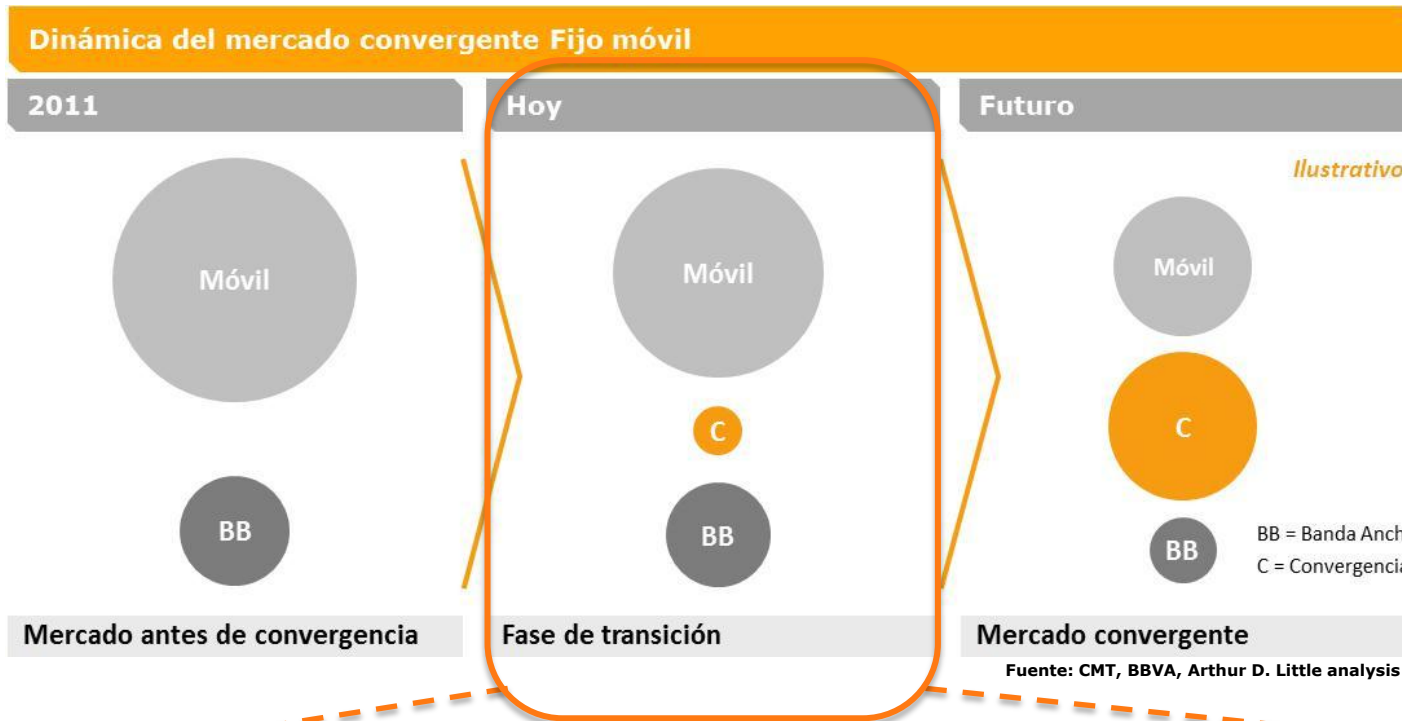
Dinámica del mercado convergente Fijo móvil

2011

Móvil

BB

Mercado antes de convergencia

Hoy

Móvil

C

BB

Fase de transición

Futuro

Ilustrativo

Móvil

C

BB

BB = Banda Anch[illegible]

C = Convergencia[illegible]

Mercado convergente

Fuente: CMT, BBVA, Arthur D. Little analysis